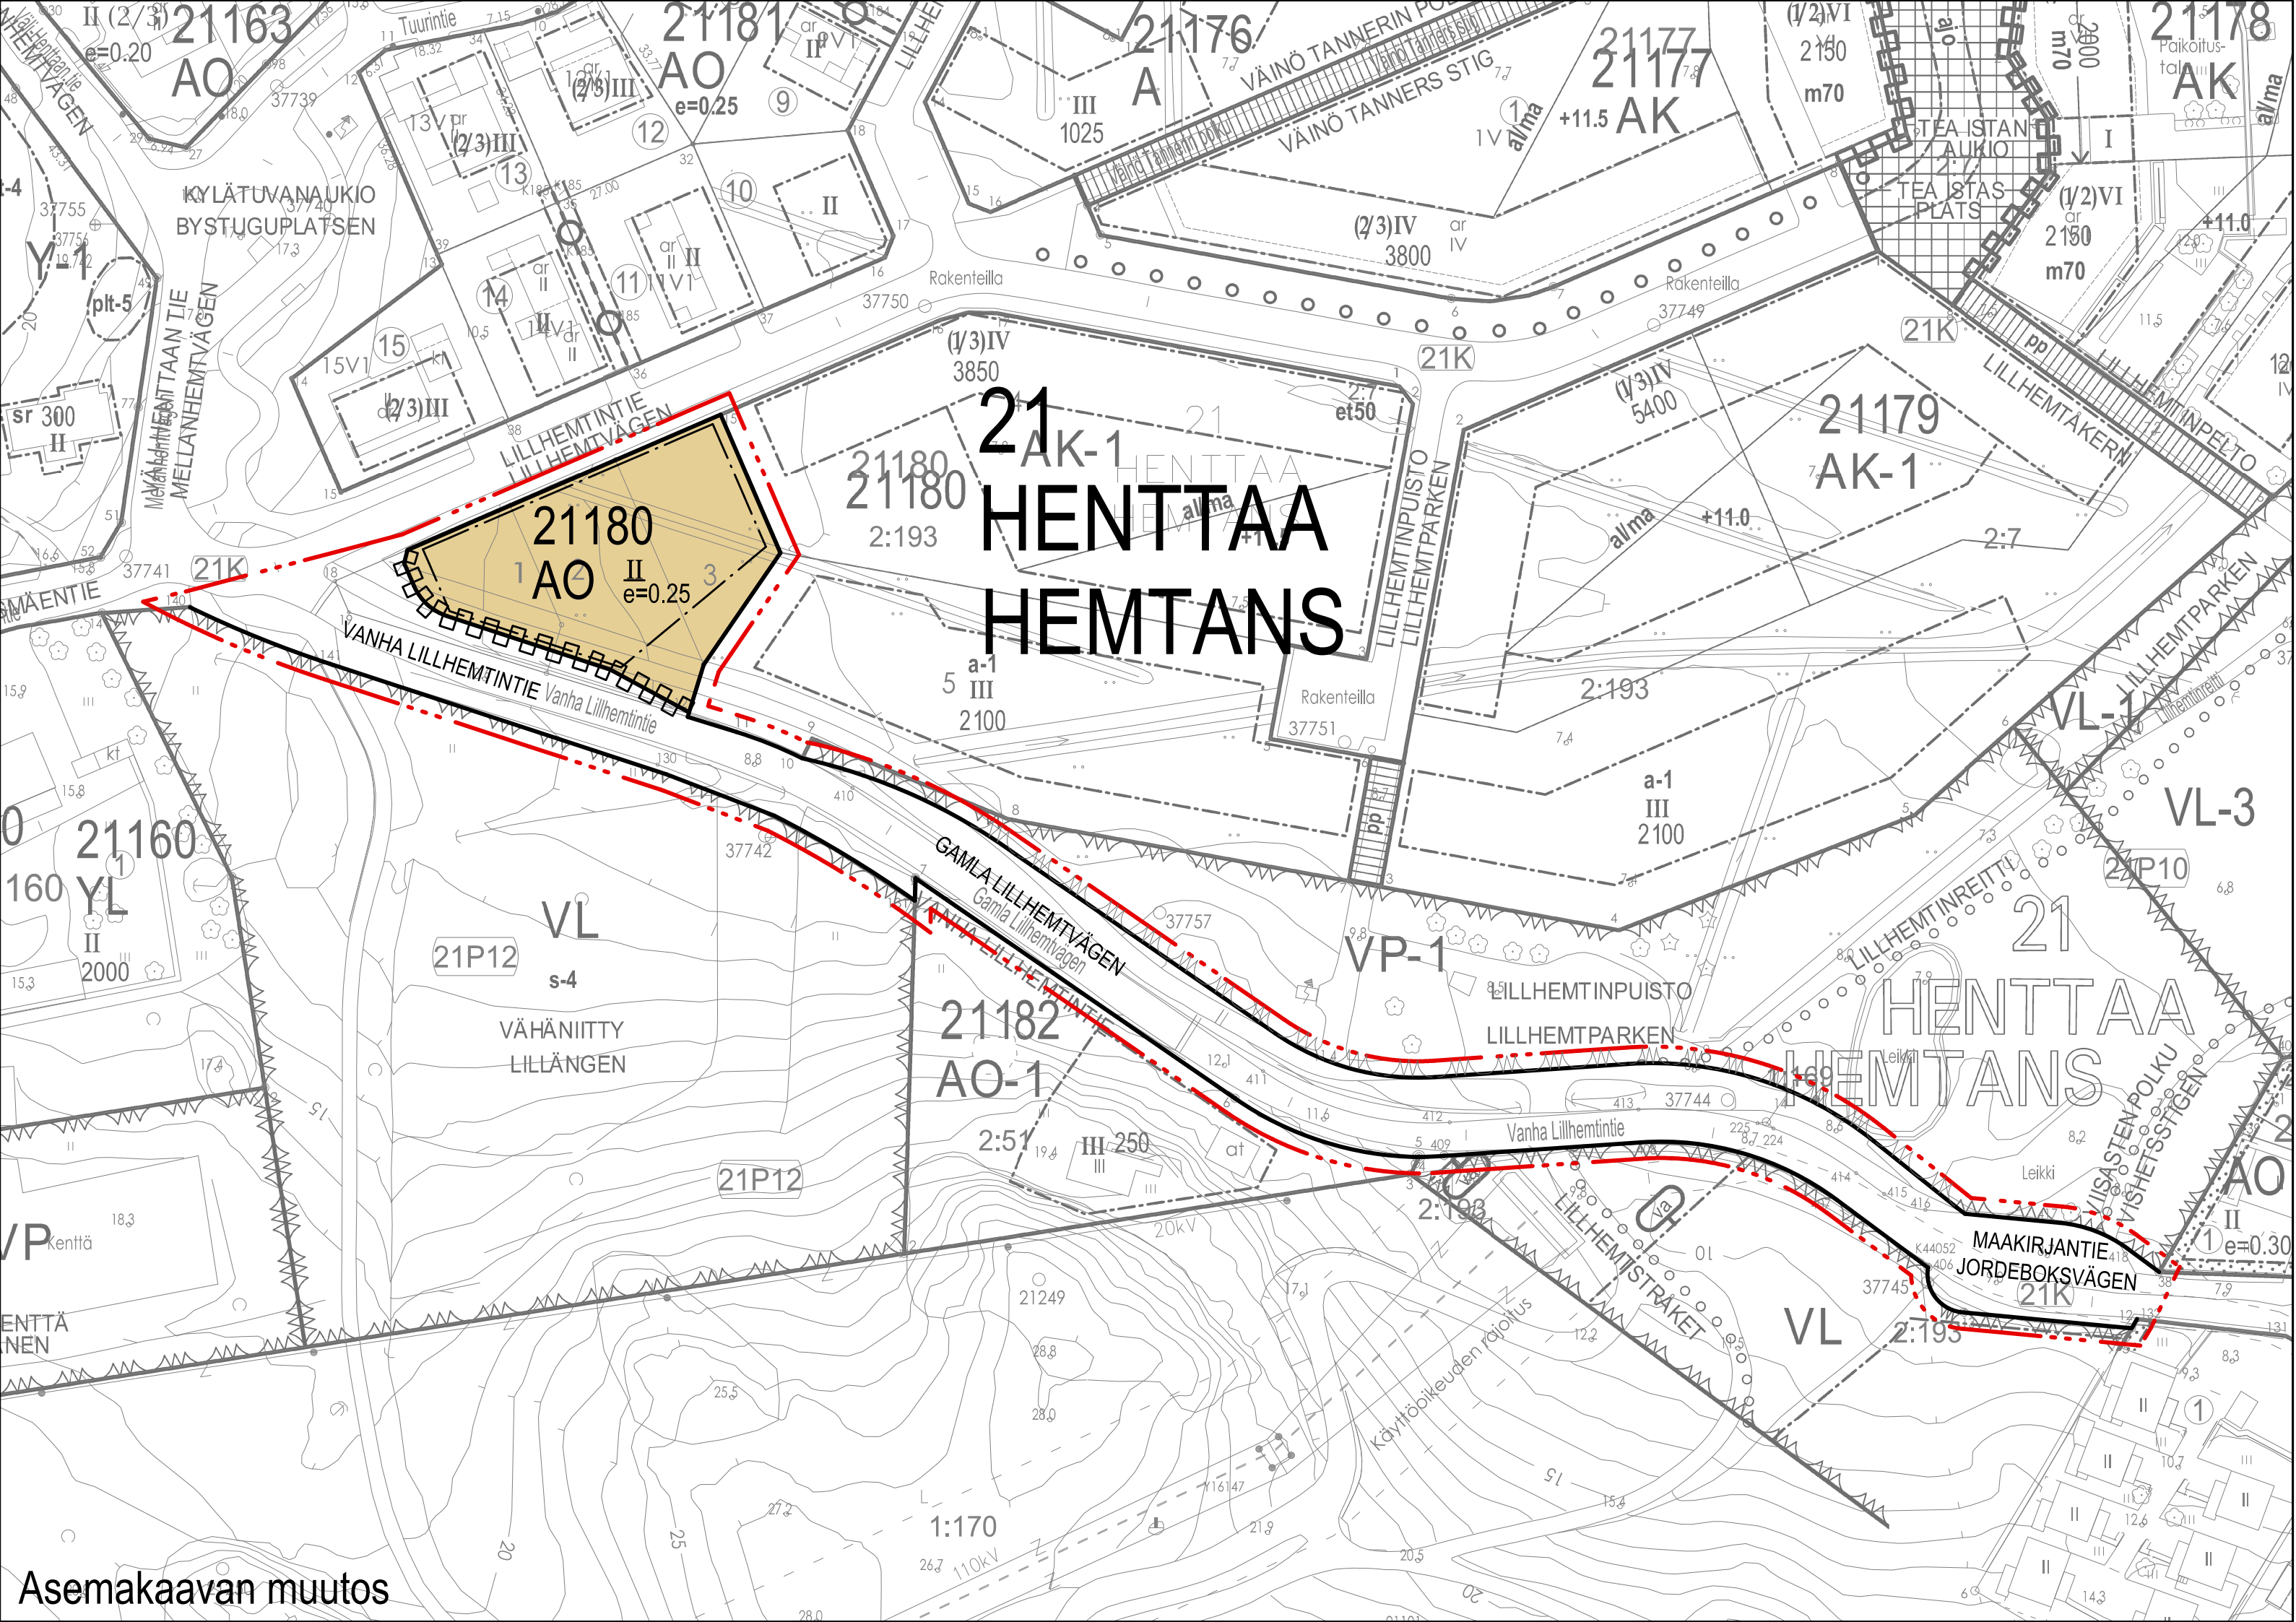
21163
AO
II (2/3)
e=0.20
Tuurintie
21181
AO
e=0.25
21176
A
VÄINÖ TANNERIN POLKU
VÄINÖ TANNERS STIG
21177
21177
AK
+11.5
21178
AK
Paikoitus-talo
(1/2)VI
2150
m70
KYLÄTUVANAUKIO
BYSTUGUPLATSEN
TEA ISTANTAUKIO
TEA STAS PLATS
(1/2)VI
2150
m70
+11.0
Y-1
plt-5
III
1025
(2/3)IV
3800
Rakenteilla
37750
Rakenteilla
37749
21K
21K
(1/3)IV
3850
(1/3)IV
5400
21179
AK-1
LILLHEMTÄKERN
LILLHEMTINPELTO
MELLANHEMTVÄGEN
LILLHEMTINTIE
LILLHEMTVÄGEN
21
AK-1
HENTTAA
HEMTANS
21180
21180
2:193
21180
AO
II
e=0.25
LILLHEMTINPUISTO
LILLHEMTPARKEN
et50
al/ma
+11.0
2:7
21K
37741
VANHA LILLHEMTINTIE Vanha Lillhemtintie
a-1
III
2100
Rakenteilla
37751
2:193
a-1
III
2100
VL-1
VL-3
LILLHEMTPARKEN
21160
YL
II
2000
VL
21P12
s-4
VÄHÄNIITTY
LILLÄNGEN
37742
GAMLA LILLHEMTVÄGEN
Gamla Lillhemtvägen
VANHA LILLHEMTINTIE
37757
VP-1
LILLHEMTINPUISTO
LILLHEMTPARKEN
21
HENTTAA
HEMTANS
LILLHEMTINREITTI
21182
AO-1
2:51
III 250
21P12
37744
Vanha Lillhemtintie
2:193
LILLHEMTSTRÅKET
MAAKIRJANTIE
JORDEBOKSVÄGEN
21K
37745
VL
2:193
IISASTEN POLKU
VISHETSSTIGEN
AO
II
e=0.30
VP
Kenttä
21249
Käyttöoikeuden rajoitus
1:170
110kV
20kV
Asemakaavan muutos